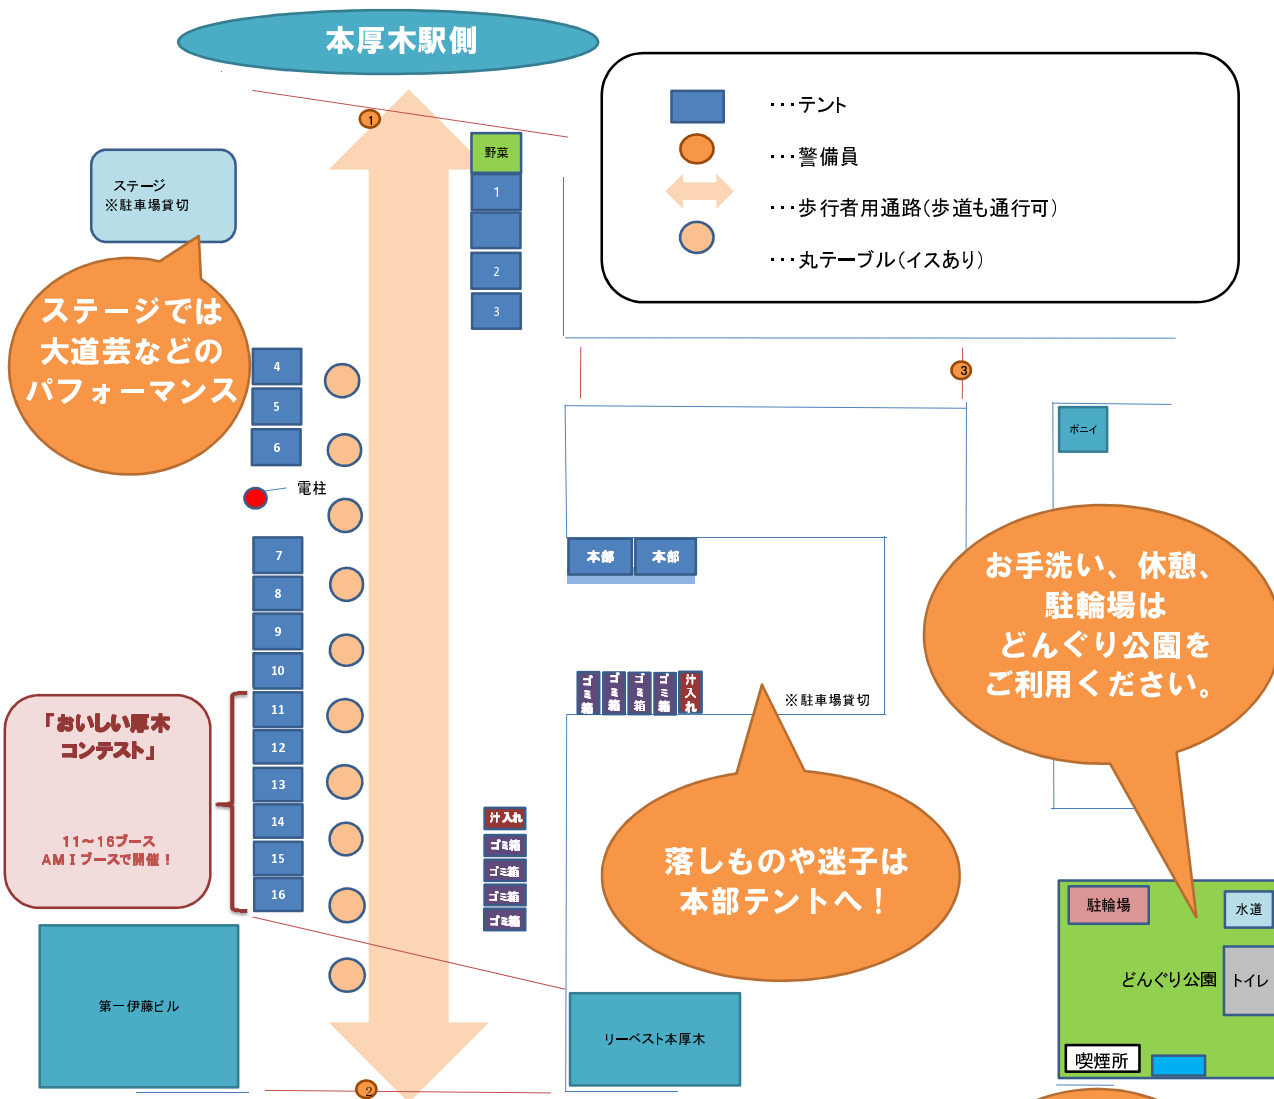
本厚木駅側

・・・テント
・・・警備員
・・・歩行者用通路(歩道も通行可)
・・・丸テーブル(イスあり)

ステージ
※駐車場貸切

ステージでは
大道芸などの
パフォーマンス

1
野菜
1
2
3
3
4
5
6
電柱
7
8
9
10
11
12
13
14
15
16

「おいしい厚木
コンテスト」

11~16ブース
AMIブースで開催!

ポニイ

本部
本部

ゴミ箱
ゴミ箱
ゴミ箱
ゴミ箱
汁入れ

※駐車場貸切

お手洗い、休憩、
駐輪場は
どんぐり公園を
ご利用ください。

汁入れ
ゴミ箱
ゴミ箱
ゴミ箱
ゴミ箱

落しものや迷子は
本部テントへ!

第一伊藤ビル

リーベスト本厚木

2

駐輪場
水道
どんぐり公園
トイレ
喫煙所